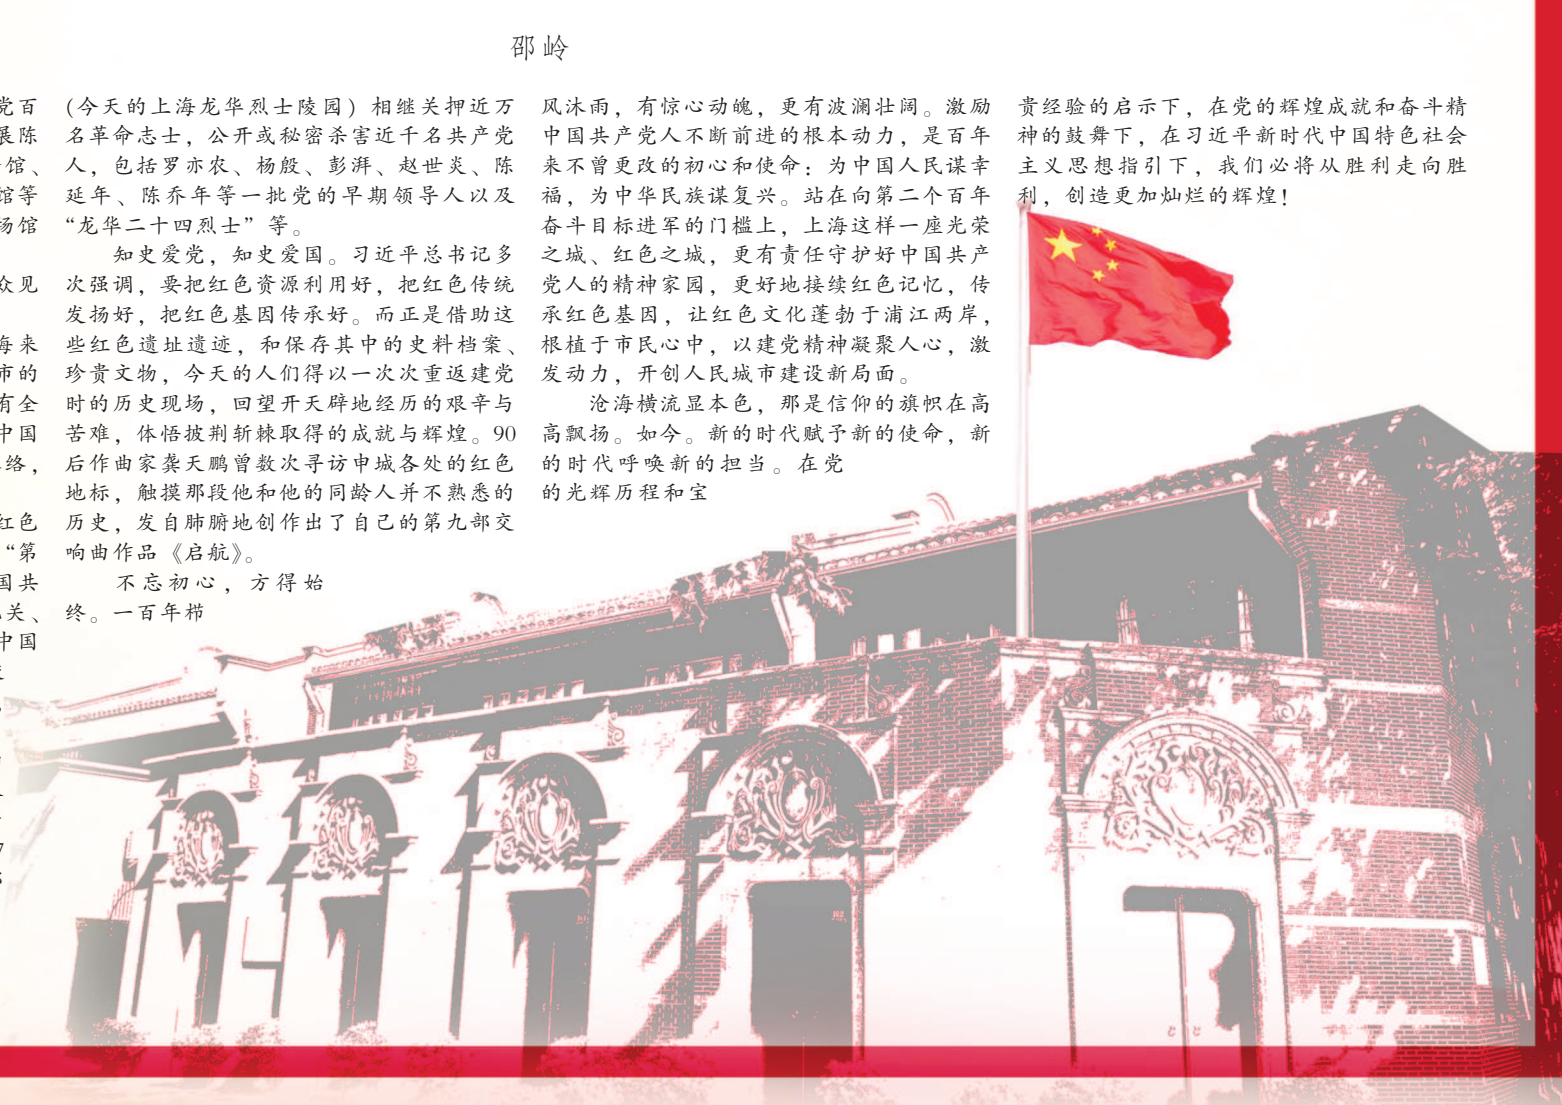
邵岭

党百
展陈
馆、
馆等
场馆

众见

海来
市的
有全
中国
络，

红色
"第
国共
关、
中国

（今天的上海龙华烈士陵园）相继关押近万名革命志士，公开或秘密杀害近千名共产党人，包括罗亦农、杨殷、彭湃、赵世炎、陈延年、陈乔年等一批党的早期领导人以及"龙华二十四烈士"等。

知史爱党，知史爱国。习近平总书记多次强调，要把红色资源利用好，把红色传统发扬好，把红色基因传承好。而正是借助这些红色遗址遗迹，和保存其中的史料档案、珍贵文物，今天的人们得以一次次重返建党时的历史现场，回望开天辟地经历的艰辛与苦难，体悟披荆斩棘取得的成就与辉煌。90后作曲家龚天鹏曾数次寻访申城各处的红色地标，触摸那段他和他的同龄人并不熟悉的历史，发自肺腑地创作出了自己的第九部交响曲作品《启航》。

不忘初心，方得始终。一百年栉风沐雨，有惊心动魄，更有波澜壮阔。激励中国共产党人不断前进的根本动力，是百年来不曾更改的初心和使命：为中国人民谋幸福，为中华民族谋复兴。站在向第二个百年奋斗目标进军的门槛上，上海这样一座光荣之城、红色之城，更有责任守护好中国共产党人的精神家园，更好地接续红色记忆，传承红色基因，让红色文化蓬勃于浦江两岸，根植于市民心中，以建党精神凝聚人心，激发动力，开创人民城市建设新局面。

沧海横流显本色，那是信仰的旗帜在高高飘扬。如今。新的时代赋予新的使命，新的时代呼唤新的担当。在党的光辉历程和宝贵经验的启示下，在党的辉煌成就和奋斗精神的鼓舞下，在习近平新时代中国特色社会主义思想指引下，我们必将从胜利走向胜利，创造更加灿烂的辉煌！